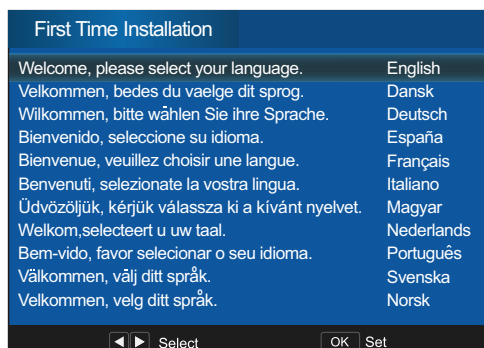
First Time Installation

| | |
|---|---|
| Welcome, please select your language. | English |
| Velkommen, bedes du vaelge dit sprog. | Dansk |
| Wilkommen, bitte wählen Sie ihre Sprache. | Deutsch |
| Bienvenido, seleccione su idioma. | España |
| Bienvenue, veuillez choisir une langue. | Français |
| Benvenuti, selezionate la vostra lingua. | Italiano |
| Üdvözöljük, kérjük válassza ki a kívánt nyelvet. | Magyar |
| Welkom,selecteert u uw taal. | Nederlands |
| Bem-vido, favor selecionar o seu idioma. | Português |
| Välkommen, välj ditt språk. | Svenska |
| Velkommen, velg ditt språk. | Norsk |

◀ ▶ Select OK Set